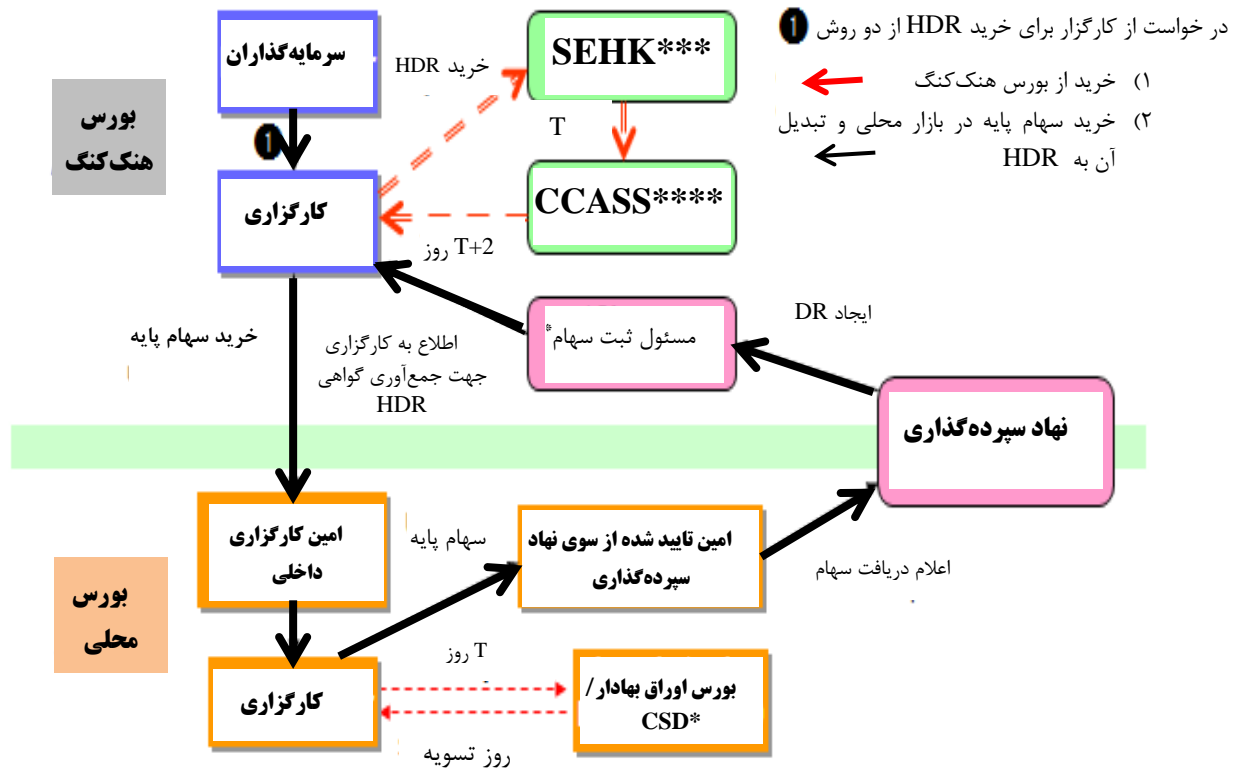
در خواست از کارگزار برای خرید HDR از دو روش 1

۱) خرید از بورس هنک‌کنگ

۲) خرید سهام پایه در بازار محلی و تبدیل آن به HDR

سرمایه‌گذاران

خرید HDR

SEHK***

T

CCASS****

بورس هنک‌کنگ

1

کارگزاری

T+2 روز

ایجاد DR

مسئول ثبت سهام*

خرید سهام پایه

اطلاع به کارگزاری جهت جمع‌آوری گواهی HDR

نهاد سپرده‌گذاری

امین کارگزاری داخلی

سهام پایه

امین تایید شده از سوی نهاد سپرده‌گذاری

اعلام دریافت سهام

بورس محلی

T روز

کارگزاری

بورس اوراق بهادار / CSD*

روز تسویه